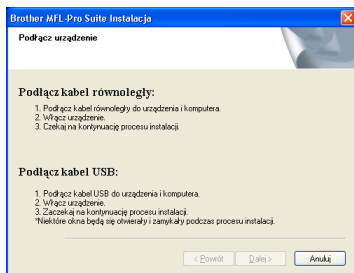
Brother MFL-Pro Suite Instalacja

Podłącz urządzenie

Podłącz kabel równoległy:

1. Podłącz kabel równoległy do urządzenia i komputera.
2. Włącz urządzenie.
3. Czekaj na kontynuację procesu instalacji.

Podłącz kabel USB:

1. Podłącz kabel USB do urządzenia i komputera.
2. Włącz urządzenie.
3. Zaczekaj na kontynuację procesu instalacji.
*Niektóre okna będą się otwierały i zamykały podczas procesu instalacji.

< Powrót
Dalej >
Anuluj